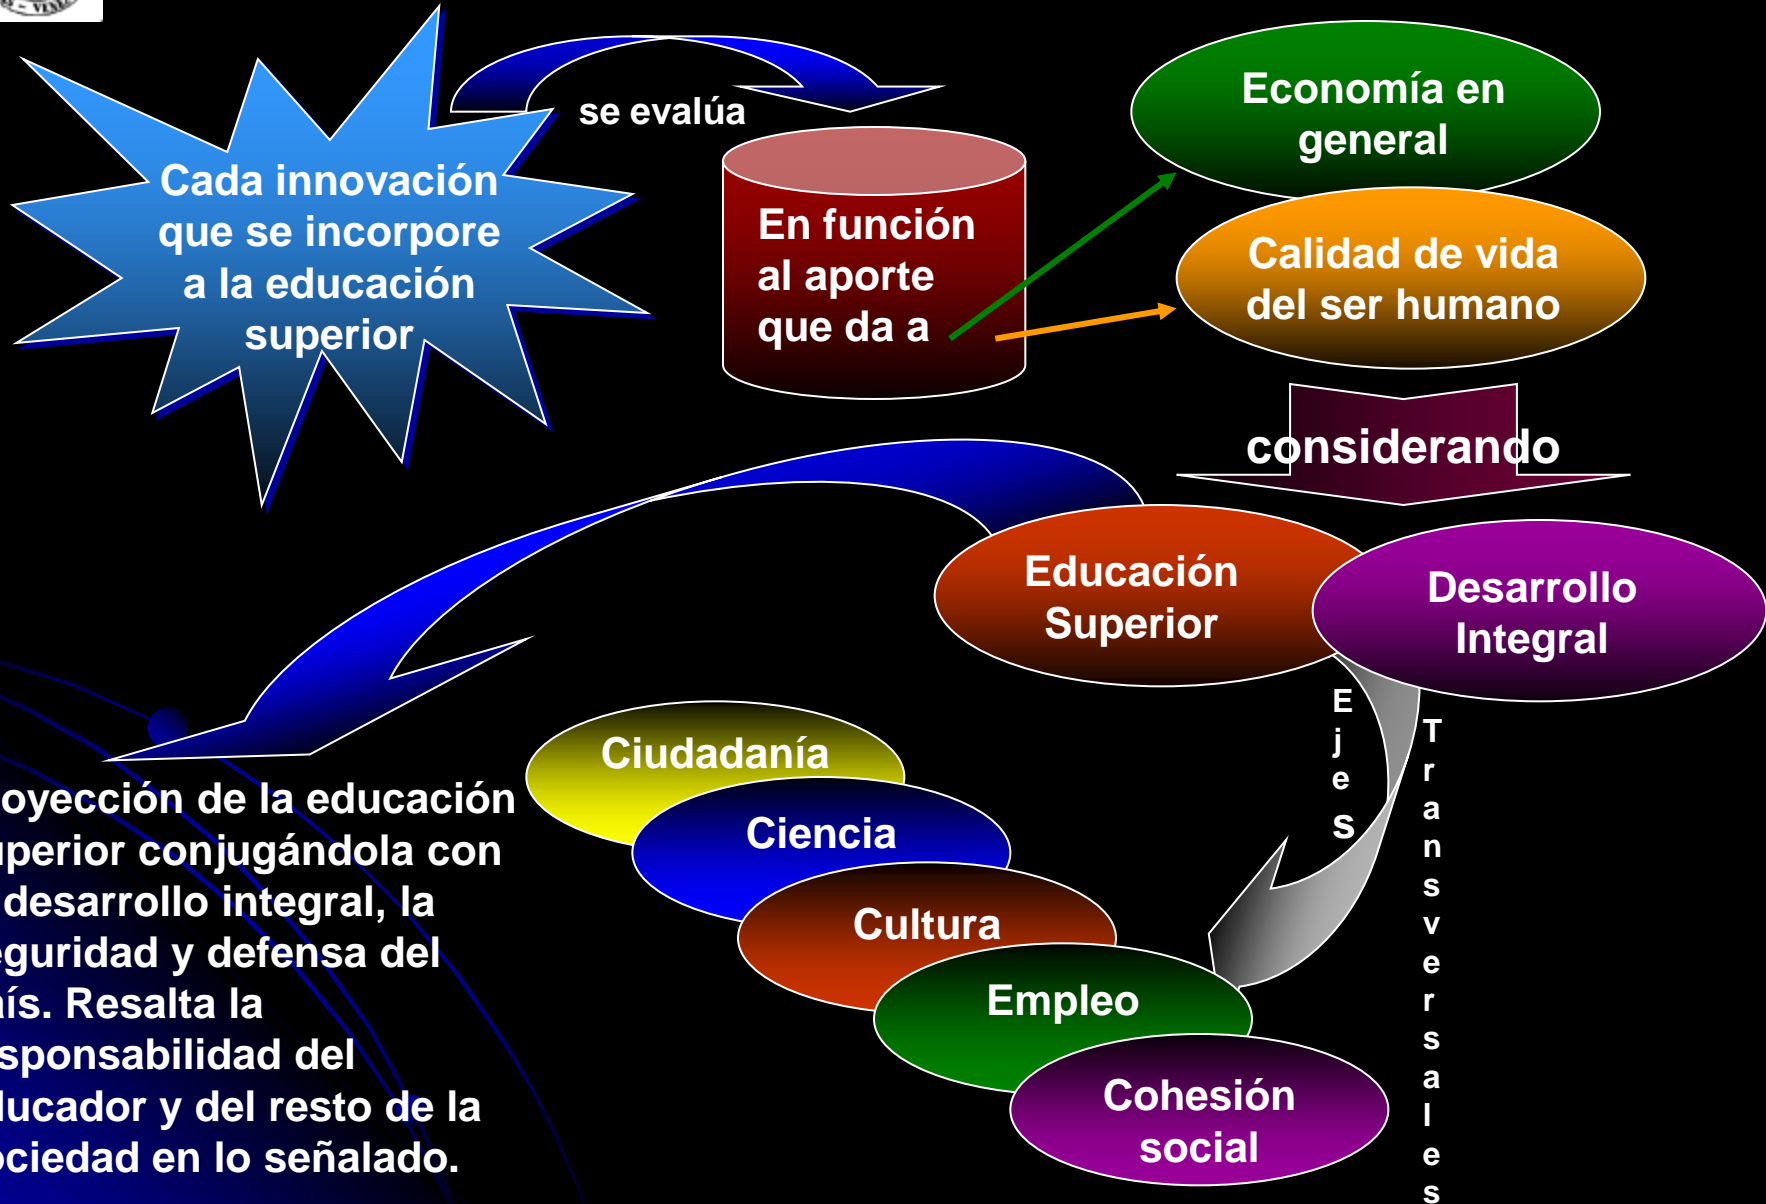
Cada innovación que se incorpore a la educación superior

se evalúa

En función al aporte que da a

Economía en general

Calidad de vida del ser humano

considerando

Educación Superior

Desarrollo Integral

E j e S

T r a n s v e r s a l e s

Ciudadanía

Ciencia

Cultura

Empleo

Cohesión social

oyección de la educación perior conjugándola con desarrollo integral, la eguridad y defensa del ís. Resalta la sponsabilidad del lucador y del resto de la ociedad en lo señalado.